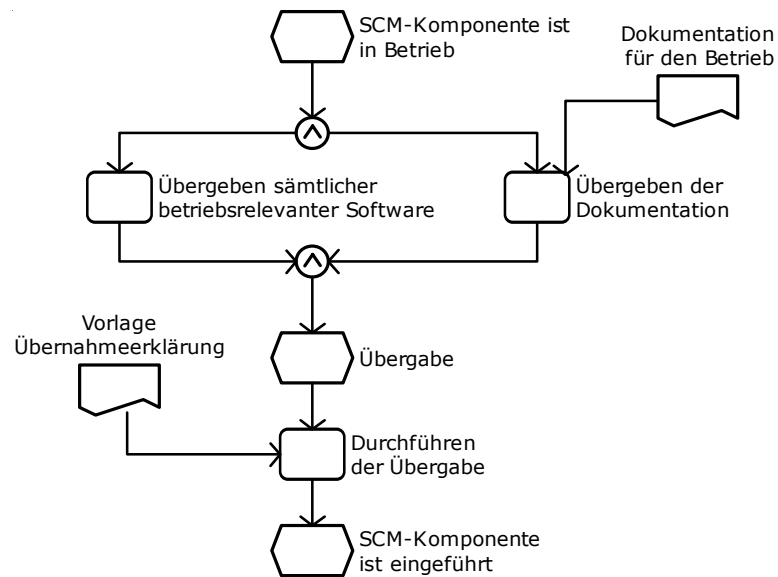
SCM-Komponente ist in Betrieb

Dokumentation für den Betrieb

$\wedge$

Übergeben sämtlicher betriebsrelevanter Software

Übergeben der Dokumentation

$\wedge$

Vorlage Übernahmeerklärung

Übergabe

Durchführen der Übergabe

SCM-Komponente ist eingeführt